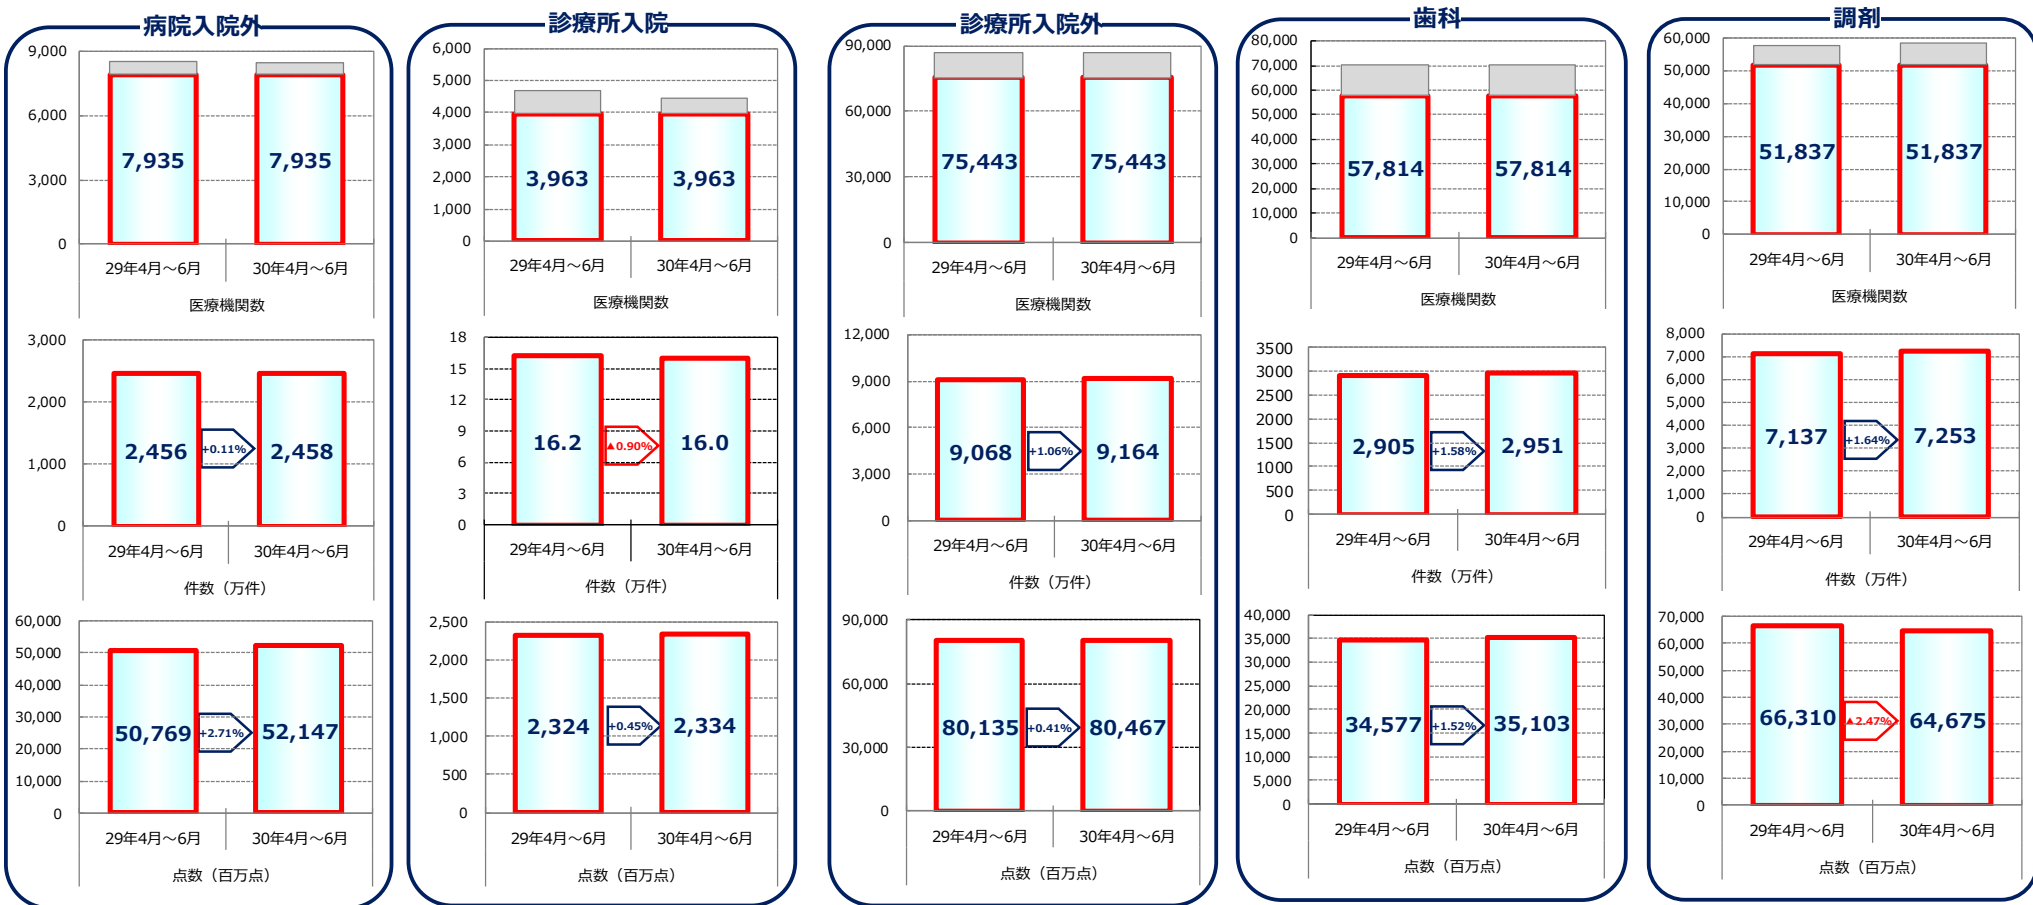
病院入院外

9,000
6,000
3,000
0
7,935
7,935
29年4月～6月
30年4月～6月
医療機関数

3,000
2,000
1,000
0
2,456
+0.11%
2,458
29年4月～6月
30年4月～6月
件数（万件）

60,000
50,000
40,000
30,000
20,000
10,000
0
50,769
+2.71%
52,147
29年4月～6月
30年4月～6月
点数（百万点）

診療所入院

6,000
5,000
4,000
3,000
2,000
1,000
0
3,963
3,963
29年4月～6月
30年4月～6月
医療機関数

18
15
12
9
6
3
0
16.2
▲0.90%
16.0
29年4月～6月
30年4月～6月
件数（万件）

2,500
2,000
1,500
1,000
500
0
2,324
+0.45%
2,334
29年4月～6月
30年4月～6月
点数（百万点）

診療所入院外

90,000
60,000
30,000
0
75,443
75,443
29年4月～6月
30年4月～6月
医療機関数

12,000
9,000
6,000
3,000
0
9,068
+1.06%
9,164
29年4月～6月
30年4月～6月
件数（万件）

90,000
60,000
30,000
0
80,135
+0.41%
80,467
29年4月～6月
30年4月～6月
点数（百万点）

歯科

80,000
70,000
60,000
50,000
40,000
30,000
20,000
10,000
0
57,814
57,814
29年4月～6月
30年4月～6月
医療機関数

3500
3000
2500
2000
1500
1000
500
0
2,905
+1.58%
2,951
29年4月～6月
30年4月～6月
件数（万件）

40,000
35,000
30,000
25,000
20,000
15,000
10,000
5,000
0
34,577
+1.52%
35,103
29年4月～6月
30年4月～6月
点数（百万点）

調剤

60,000
50,000
40,000
30,000
20,000
10,000
0
51,837
51,837
29年4月～6月
30年4月～6月
医療機関数

8,000
7,000
6,000
5,000
4,000
3,000
2,000
1,000
0
7,137
+1.64%
7,253
29年4月～6月
30年4月～6月
件数（万件）

70,000
60,000
50,000
40,000
30,000
20,000
10,000
0
66,310
▲2.47%
64,675
29年4月～6月
30年4月～6月
点数（百万点）